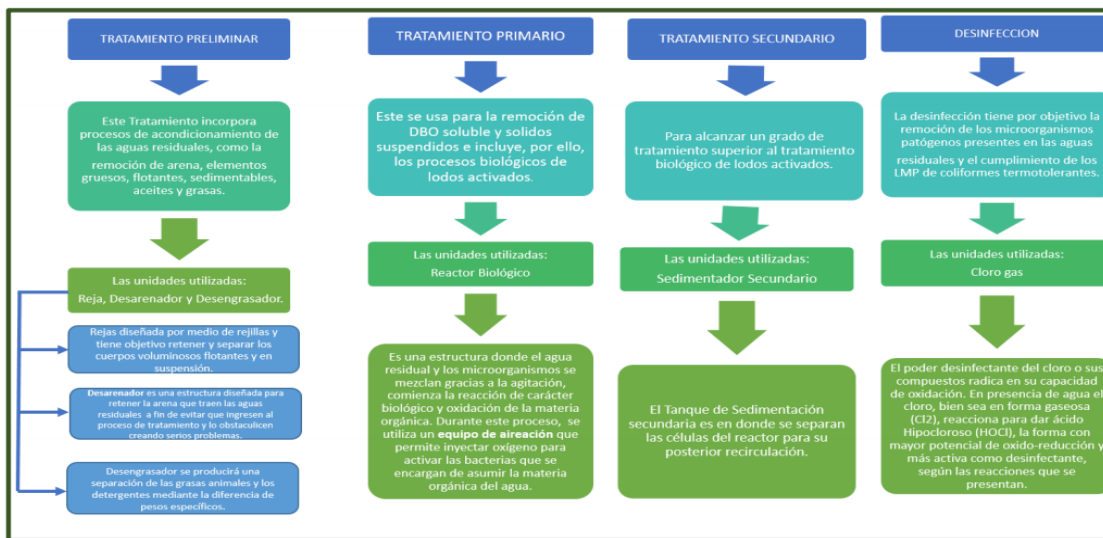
TRATAMIENTO PRELIMINAR

Este Tratamiento incorpora procesos de acondicionamiento de las aguas residuales, como la remoción de arena, elementos gruesos, flotantes, sedimentables, aceites y grasas.

Las unidades utilizadas:
Reja, Desarenador y Desengrasador.

Rejas diseñada por medio de rejillas y tiene objetivo retener y separar los cuerpos voluminosos flotantes y en suspensión.

Desarenador es una estructura diseñada para retener la arena que traen las aguas residuales a fin de evitar que ingresen al proceso de tratamiento y lo obstaculicen creando serios problemas.

Desengrasador se producirá una separación de las grasas animales y los detergentes mediante la diferencia de pesos específicos.

TRATAMIENTO PRIMARIO

Este se usa para la remoción de DBO soluble y solidos suspendidos e incluye, por ello, los procesos biológicos de lodos activados.

Las unidades utilizadas:
Reactor Biológico

Es una estructura donde el agua residual y los microorganismos se mezclan gracias a la agitación, comienza la reacción de carácter biológico y oxidación de la materia orgánica. Durante este proceso, se utiliza un equipo de aireación que permite inyectar oxígeno para activar las bacterias que se encargan de asumir la materia orgánica del agua.

TRATAMIENTO SECUNDARIO

Para alcanzar un grado de tratamiento superior al tratamiento biológico de lodos activados.

Las unidades utilizadas:
Sedimentador Secundario

El Tanque de Sedimentación secundaria es en donde se separan las células del reactor para su posterior recirculación.

DESINFECCION

La desinfección tiene por objetivo la remoción de los microorganismos patógenos presentes en las aguas residuales y el cumplimiento de los LMP de coliformes termotolerantes.

Las unidades utilizadas:
Cloro gas

El poder desinfectante del cloro o sus compuestos radica en su capacidad de oxidación. En presencia de agua el cloro, bien sea en forma gaseosa (Cl2), reacciona para dar ácido Hipocloroso (HOCl), la forma con mayor potencial de oxido-reducción y más activa como desinfectante, según las reacciones que se presentan.